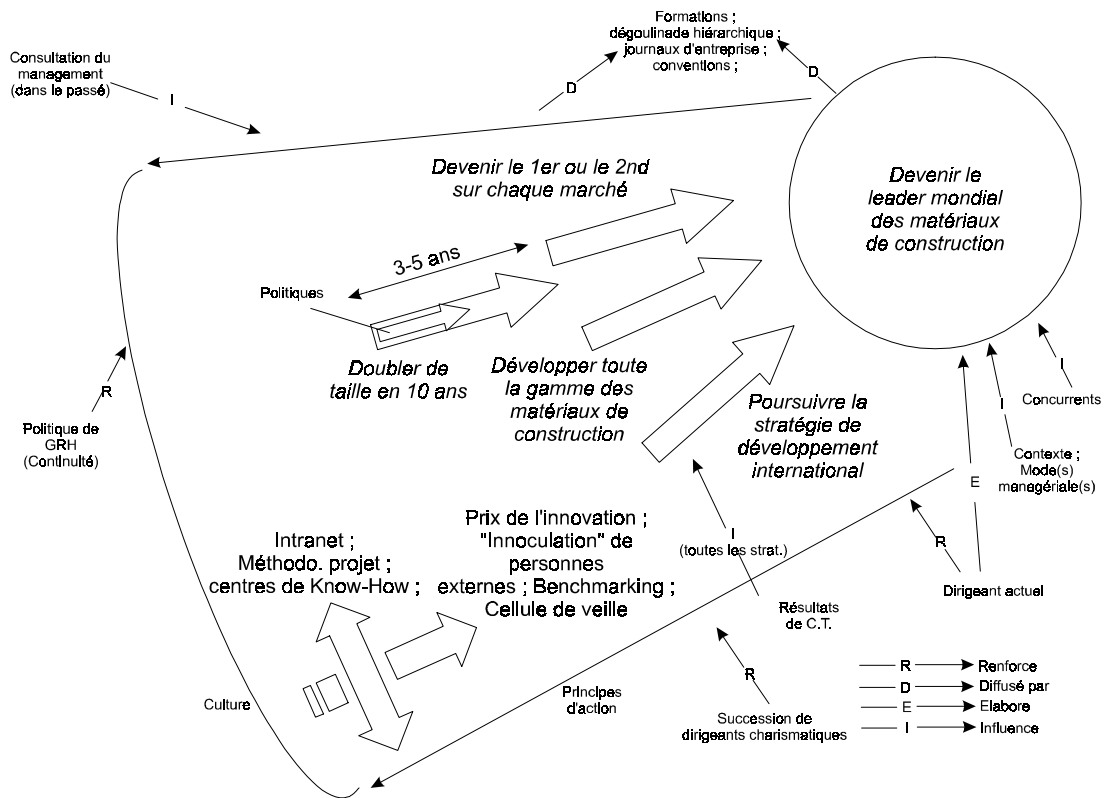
Formations ; dégoulinade hiérarchique ; journaux d'entreprise ; conventions ;

Consultation du management (dans le passé)

I

D

D

Devenir le 1er ou le 2nd sur chaque marché

Devenir le leader mondial des matériaux de construction

3-5 ans

Politiques

Doubler de taille en 10 ans

Développer toute la gamme des matériaux de construction

Poursuivre la stratégie de développement international

R

Politique de GRH (Continuité)

I

Concurrents

I

Contexte ; Mode(s) managériale(s)

E

R

Dirigeant actuel

I
(toutes les strat.)

Résultats de C.T.

Intranet ; Méthodo. projet ; centres de Know-How ;

Prix de l'innovation ; "Innoculation" de personnes externes ; Benchmarking ; Cellule de veille

Culture

Principes d'action

R

Succession de dirigeants charismatiques

R → Renforce
D → Diffusé par
E → Elabore
I → Influence